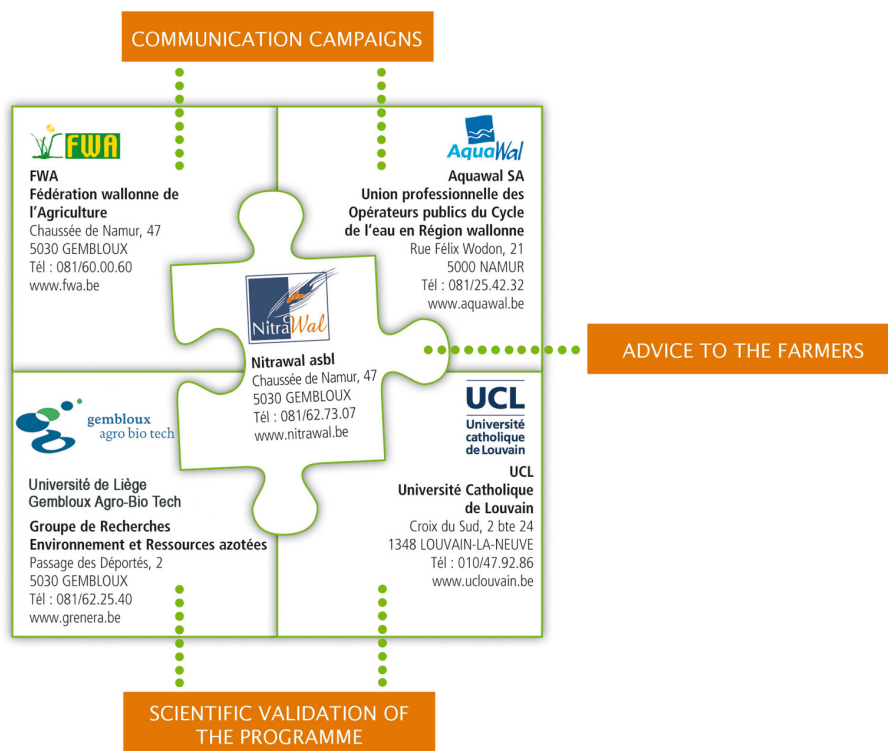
COMMUNICATION CAMPAIGNS

FWA

FWA
Fédération wallonne de l'Agriculture
Chaussée de Namur, 47
5030 GEMBLOUX
Tél : 081/60.00.60
www.fwa.be

AquaWal

Aquawal SA
Union professionnelle des Opérateurs publics du Cycle de l'eau en Région wallonne
Rue Félix Wodon, 21
5000 NAMUR
Tél : 081/25.42.32
www.aquawal.be

NitraWal

Nitrawal asbl
Chaussée de Namur, 47
5030 GEMBLOUX
Tél : 081/62.73.07
www.nitrawal.be

ADVICE TO THE FARMERS

gembloux agro bio tech

Université de Liège
Gembloux Agro-Bio Tech
Groupe de Recherches Environnement et Ressources azotées
Passage des Déportés, 2
5030 GEMBLOUX
Tél : 081/62.25.40
www.grenera.be

UCL
Université catholique de Louvain

UCL
Université Catholique de Louvain
Croix du Sud, 2 bte 24
1348 LOUVAIN-LA-NEUVE
Tél : 010/47.92.86
www.uclouvain.be

SCIENTIFIC VALIDATION OF THE PROGRAMME